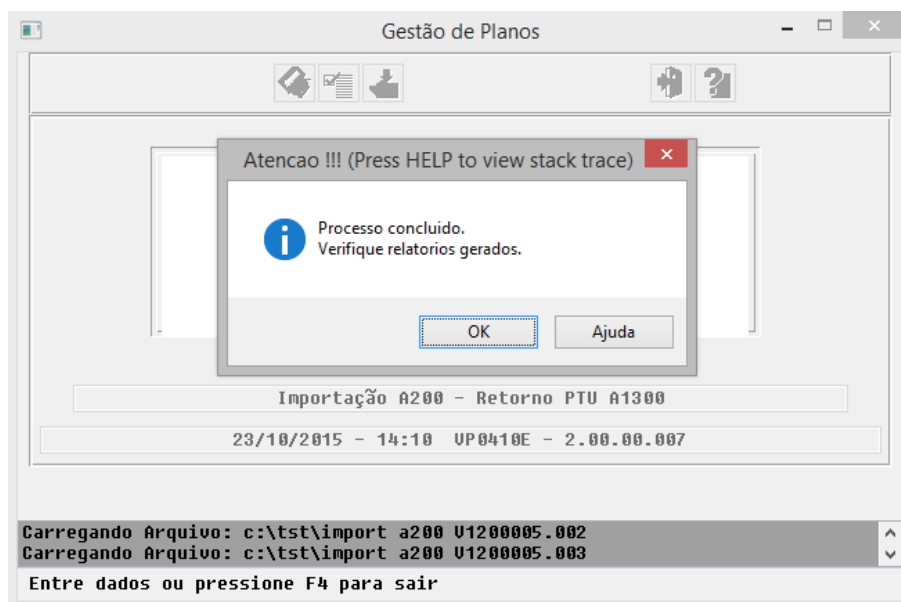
Gestão de Planos

Atencao !!! (Press HELP to view stack trace)

Processo concluido.
Verifique relatorios gerados.

OK

Ajuda

Importação A200 - Retorno PTU A1300

23/10/2015 - 14:10 VP0410E - 2.00.00.007

Carregando Arquivo: c:\tst\import a200 V1200005.002
Carregando Arquivo: c:\tst\import a200 V1200005.003

Entre dados ou pressione F4 para sair